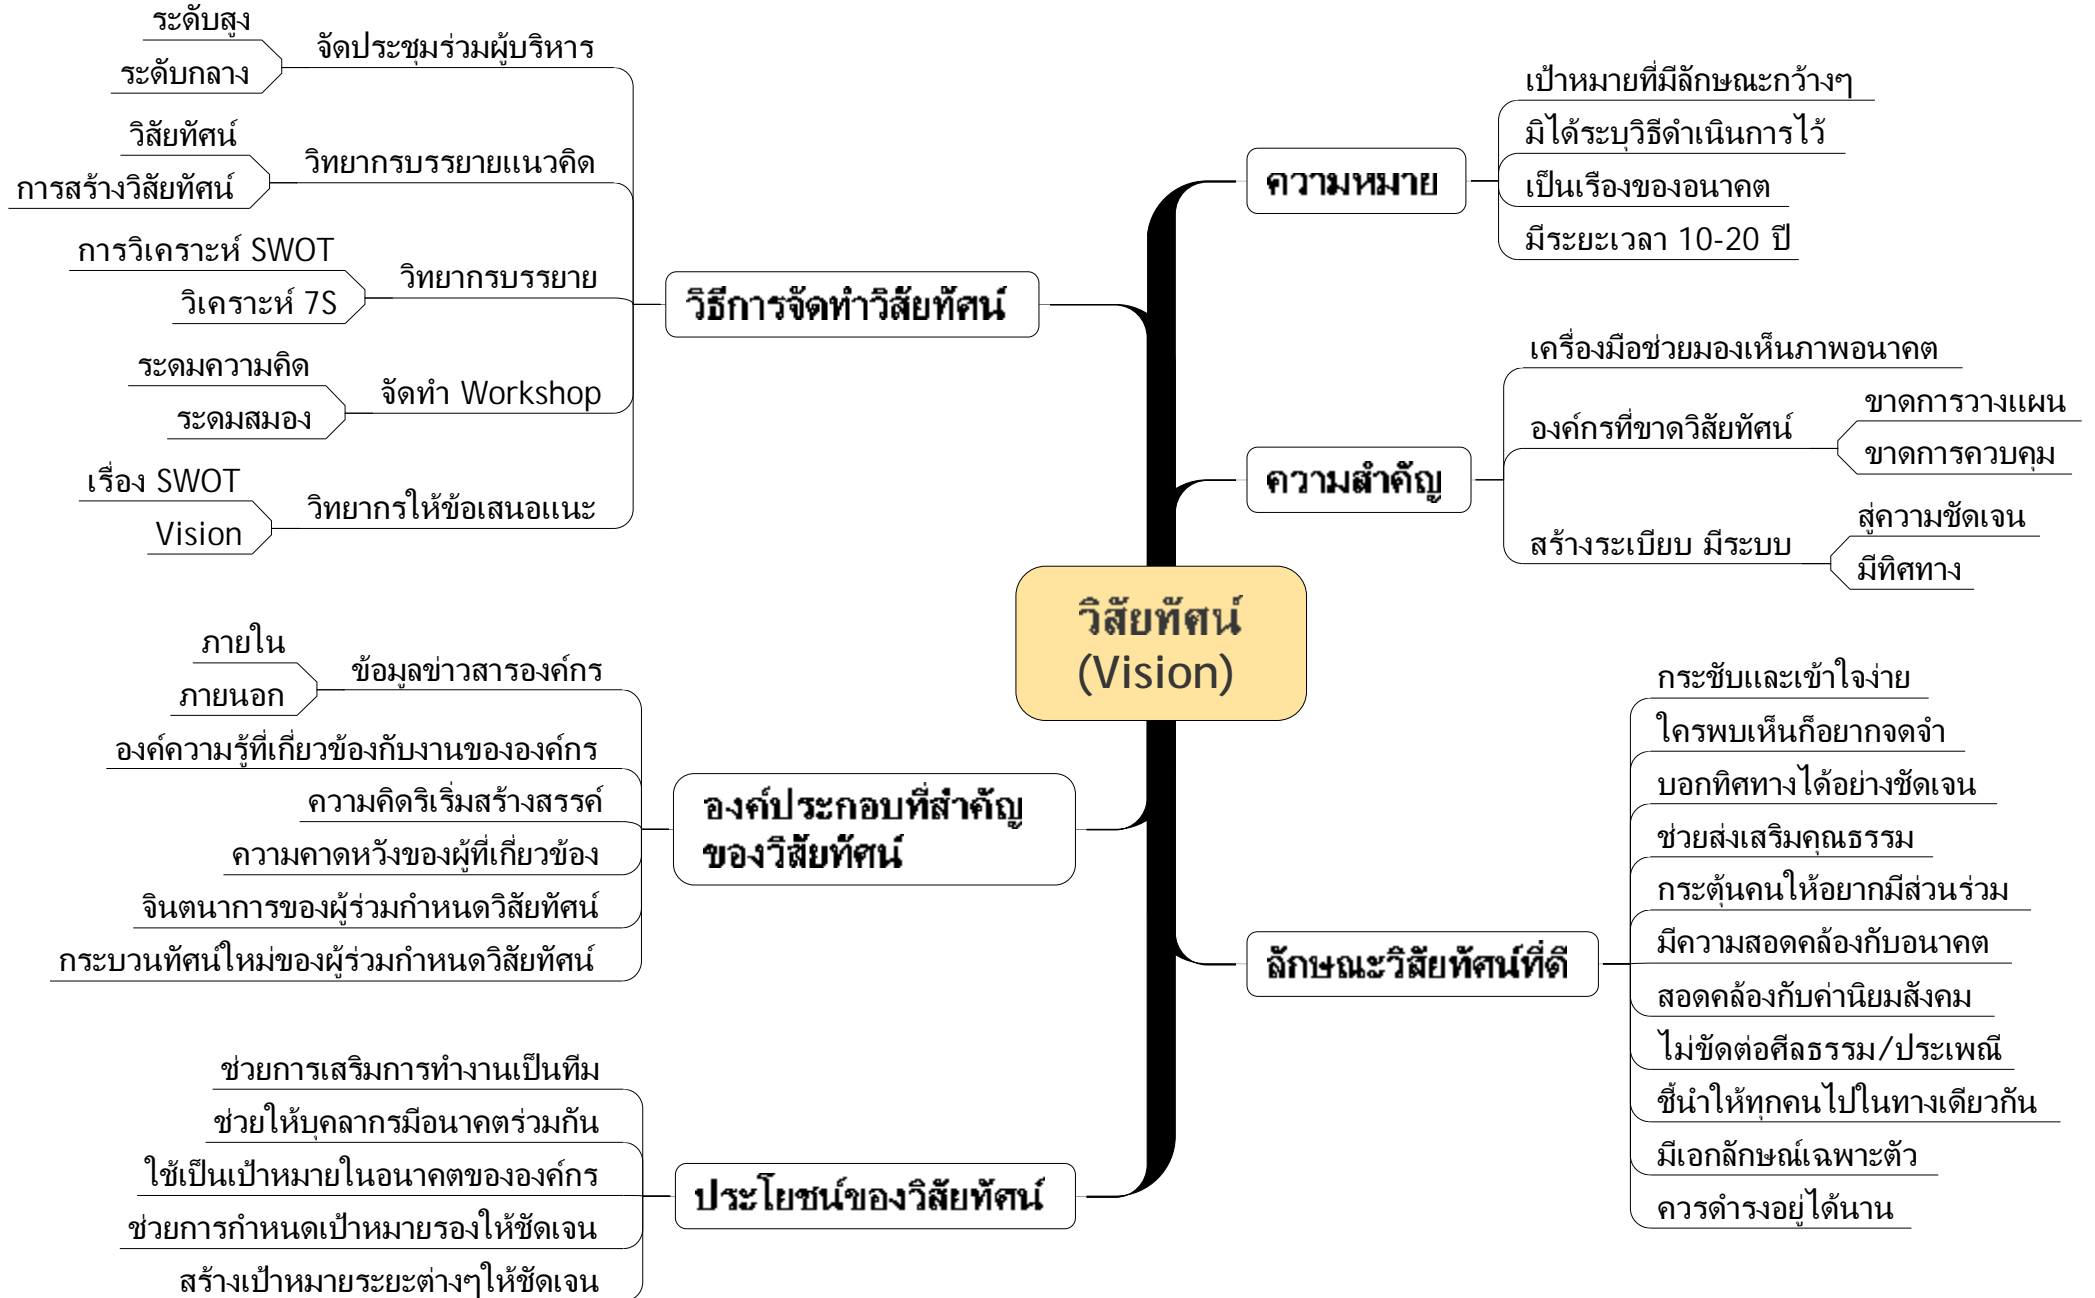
วิสัยทัศน์
(Vision)

ความหมาย
เป้าหมายที่มีลักษณะกว้างๆ
มิได้ระบุวิธีดำเนินการไว้
เป็นเรื่องของอนาคต
มีระยะเวลา 10-20 ปี

ความสำคัญ
เครื่องมือช่วยมองเห็นภาพอนาคต
องค์กรที่ขาดวิสัยทัศน์
ขาดการวางแผน
ขาดการควบคุม
สร้างระเบียบ มีระบบ
สู่ความชัดเจน
มีทิศทาง

ลักษณะวิสัยทัศน์ที่ดี
กระชับและเข้าใจง่าย
ใครพบเห็นก็อยากจดจำ
บอกทิศทางได้อย่างชัดเจน
ช่วยส่งเสริมคุณธรรม
กระตุ้นคนให้อยากมีส่วนร่วม
มีความสอดคล้องกับอนาคต
สอดคล้องกับค่านิยมสังคม
ไม่ขัดต่อศีลธรรม/ประเพณี
ชี้นำให้ทุกคนไปในทางเดียวกัน
มีเอกลักษณ์เฉพาะตัว
ควรดำรงอยู่ได้นาน

วิธีการจัดทำวิสัยทัศน์
จัดประชุมร่วมผู้บริหาร
ระดับสูง
ระดับกลาง
วิทยากรบรรยายแนวคิด
วิสัยทัศน์
การสร้างวิสัยทัศน์
วิทยากรบรรยาย
การวิเคราะห์ SWOT
วิเคราะห์ 7S
จัดทำ Workshop
ระดมความคิด
ระดมสมอง
วิทยากรให้ข้อเสนอแนะ
เรื่อง SWOT
Vision

องค์ประกอบที่สำคัญของวิสัยทัศน์
ข้อมูลข่าวสารองค์กร
ภายใน
ภายนอก
องค์ความรู้ที่เกี่ยวข้องกับงานขององค์กร
ความคิดริเริ่มสร้างสรรค์
ความคาดหวังของผู้ที่เกี่ยวข้อง
จินตนาการของผู้ร่วมกำหนดวิสัยทัศน์
กระบวนทัศน์ใหม่ของผู้ร่วมกำหนดวิสัยทัศน์

ประโยชน์ของวิสัยทัศน์
ช่วยการเสริมการทำงานเป็นทีม
ช่วยให้บุคลากรมีอนาคตร่วมกัน
ใช้เป็นเป้าหมายในอนาคตขององค์กร
ช่วยการกำหนดเป้าหมายรองให้ชัดเจน
สร้างเป้าหมายระยะต่างๆให้ชัดเจน